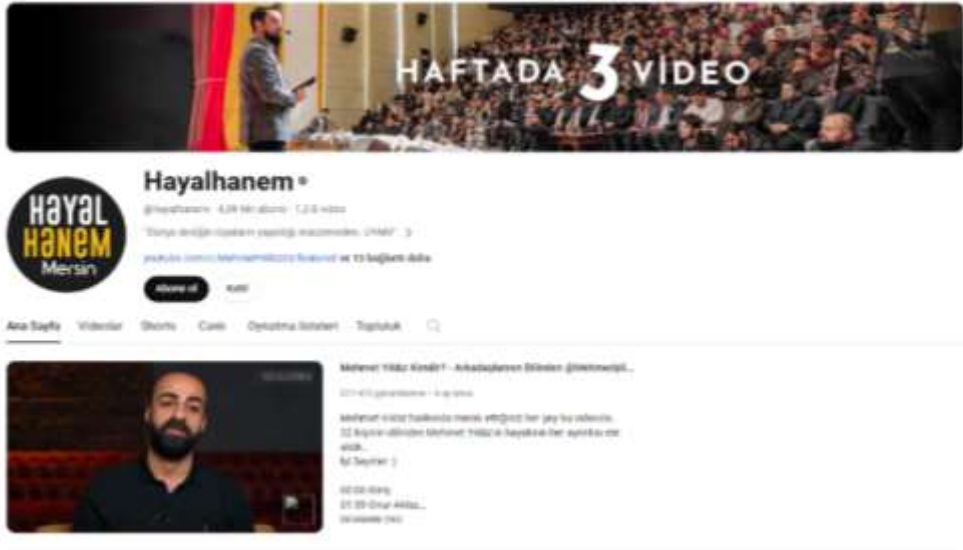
HAFTADA 3 VİDEO

HAYAL HANEM Mersin

Hayalhanem

@hayalhanem · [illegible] abone · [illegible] video

"Dünya denildiği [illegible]" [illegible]

youtube.com/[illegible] ve 13 bağlantı daha

Abone ol

Katıl

Ana Sayfa Videolar Shorts Canlı Oynatma listeleri Topluluk

Mehmet Yıldız Kimdir? - Arkadaşlarının Dilinden @Mehmetyil...

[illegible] görüntüleme · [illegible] önce

Mehmet Yıldız hakkında merak ettiğiniz her şey bu videoda. 22 kişinin dilinden Mehmet Yıldız'a hayalinizi her ayrıntısı ele aldık...

İyi Seyirler :)

00:00 Giriş
01:39 Onur Akbaş...
DEVAMINI OKU